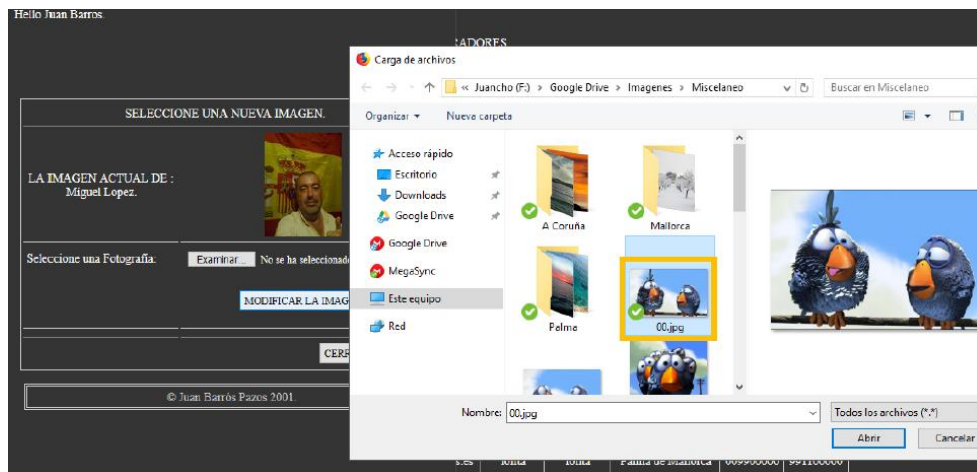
Hello Juan Barros.

SELECCIONE UNA NUEVA IMAGEN.

LA IMAGEN ACTUAL DE : Miguel Lopez.

Seleccione una Fotografía: Examinar... No se ha seleccionad

MODIFICAR LA IMAG

CER

© Juan Barrós Pazos 2001.

ADORES

Carga de archivos

« Juancho (F:) › Google Drive › Imagenes › Miscelaneo

Buscar en Miscelaneo

Organizar ▾ Nueva carpeta

Acceso rápido
Escritorio
Downloads
Google Drive
Google Drive
MegaSync
Este equipo
Red

A Coruña
Mallorca
Palma
00.jpg

Nombre: 00.jpg

Todos los archivos (*.*)

Abrir Cancelar

s.es Tolita Tolita Palma de Mallorca 609900000 971100000